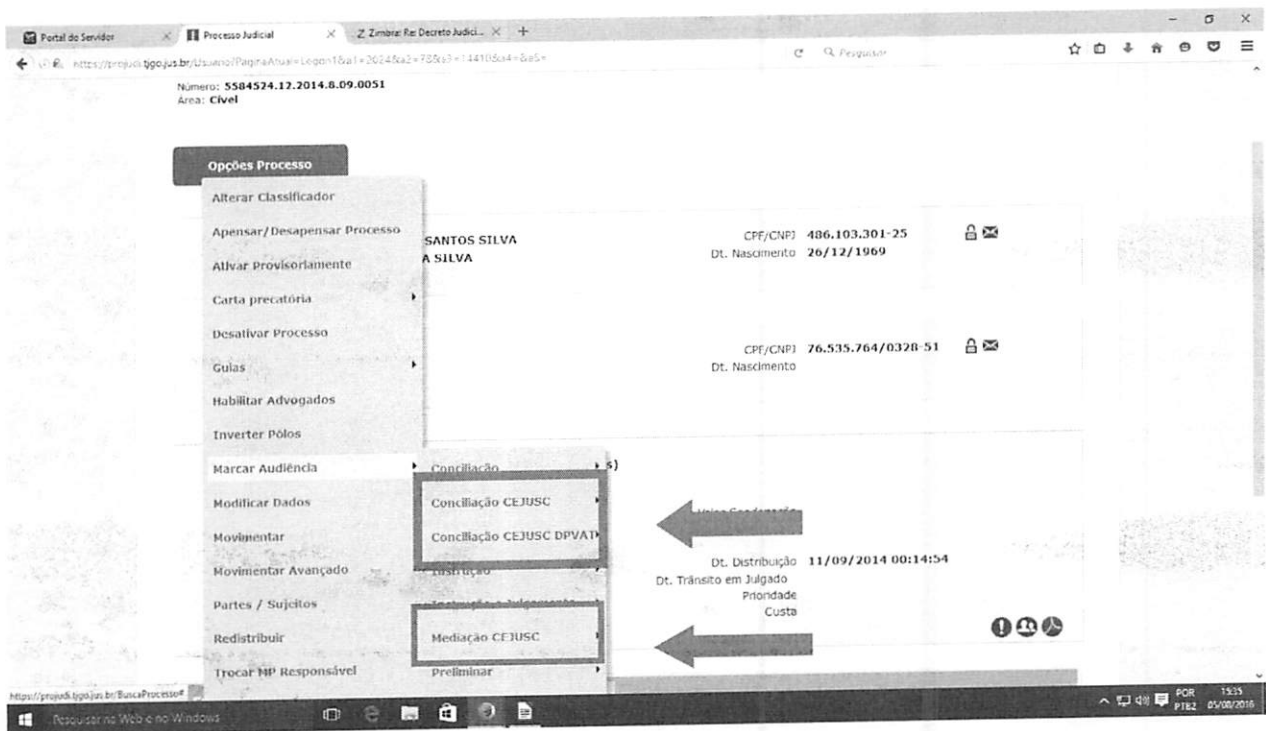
Portal do Servidor | Processo Judicial | Zimbra: Re: Decreto Judici...

https://projudi.tjgo.jus.br/Usuario?PaginaAtual=Logon1&a1=2024&a2=78&a3=14410&a4=&a5=

Pesquisar

Número: 5584524.12.2014.8.09.0051
Área: Cível

Opções Processo

Alterar Classificador
Apensar/Desapensar Processo
Ativar Provisoriamente
Carta precatória
Desativar Processo
Guias
Habilitar Advogados
Inverter Pólos
Marcar Audiência
Modificar Dados
Movimentar
Movimentar Avançado
Partes / Sujeitos
Redistribuir
Trocar MP Responsável

Conciliação
Conciliação CEJUSC
Conciliação CEJUSC DPVAT
Instrução
Instrução e Julgamento
Mediação CEJUSC
Preliminar

SANTOS SILVA
A SILVA

CPF/CNPJ 486.103.301-25
Dt. Nascimento 26/12/1969

CPF/CNPJ 76.535.764/0328-51
Dt. Nascimento

s)

Dt. Distribuição 11/09/2014 00:14:54
Dt. Trânsito em Julgado
Prioridade
Custa

https://projudi.tjgo.jus.br/BuscaProcesso#

Pesquisar na Web e no Windows

POR PTB2 15:35 05/08/2016